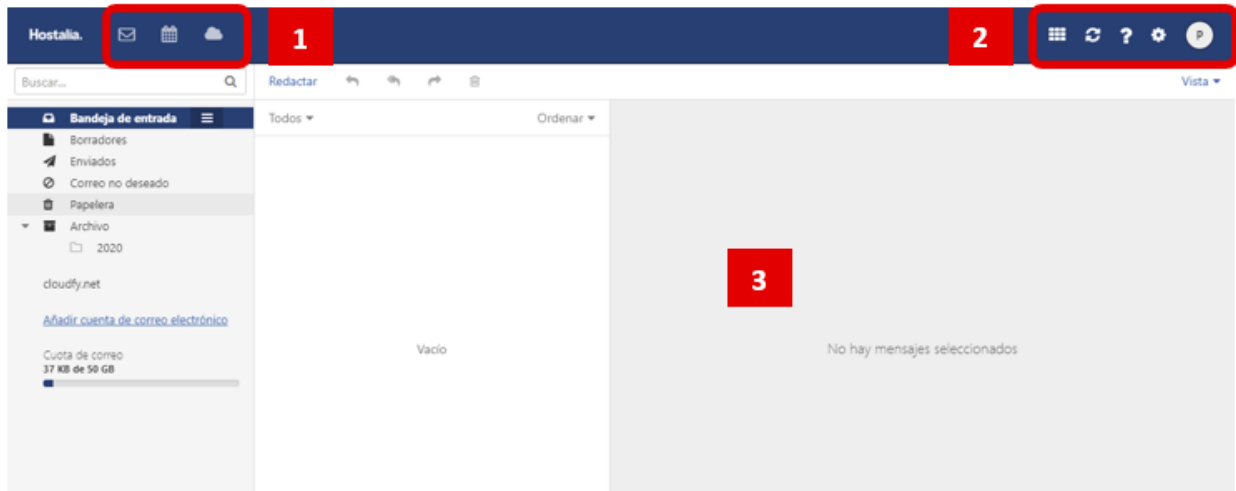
Hostalia.

1

2

P

Buscar...

Redactar

Vista ▾

Bandeja de entrada

Borradores

Enviados

Correo no deseado

Papelera

Archivo

2020

cloudfy.net

Añadir cuenta de correo electrónico

Cuota de correo
37 KB de 50 GB

Todos ▾

Ordenar ▾

Vacío

3

No hay mensajes seleccionados